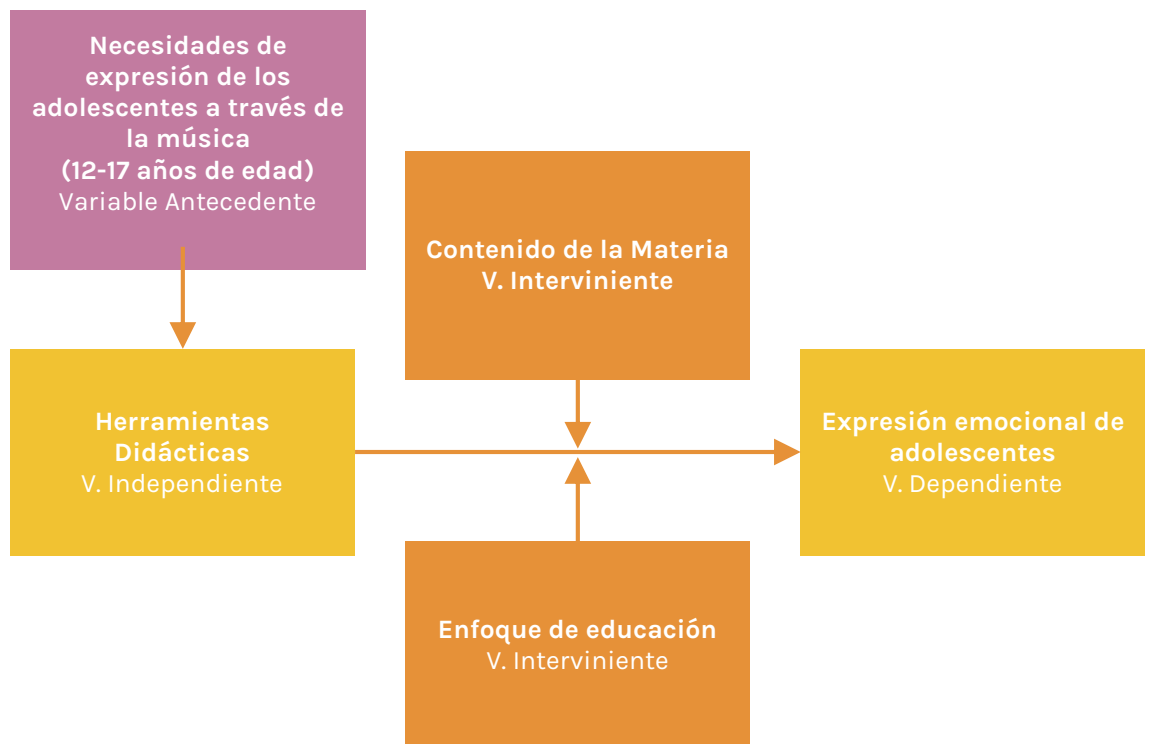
Necesidades de expresión de los adolescentes a través de la música
(12-17 años de edad)
Variable Antecedente

Contenido de la Materia
V. Interviniente

Herramientas Didácticas
V. Independiente

Expresión emocional de adolescentes
V. Dependiente

Enfoque de educación
V. Interviniente